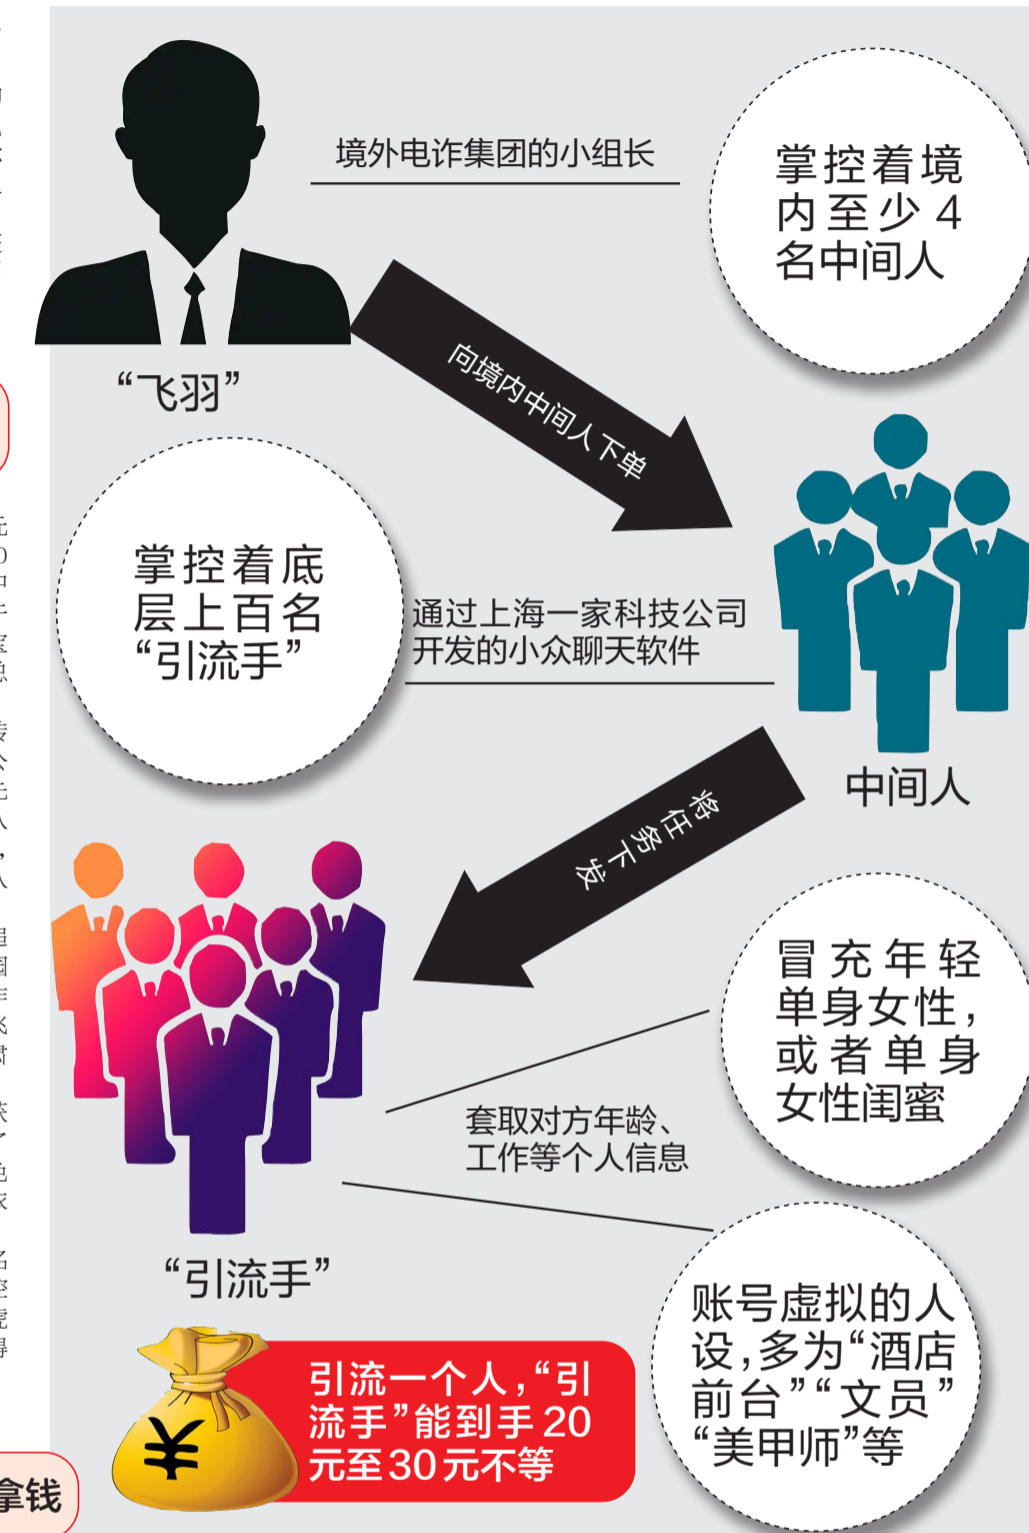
境外电诈集团的小组长

掌控着境内至少4名中间人

“飞羽”

向境内中间人下单

掌控着底层上百名“引流手”

通过上海一家科技公司开发的小众聊天软件

中间人

将任务下发

冒充年轻单身女性，或者单身女性闺蜜

套取对方年龄、工作等个人信息

“引流手”

账号虚拟的人设，多为“酒店前台”“文员”“美甲师”等

引流一个人，“引流手”能到手20元至30元不等

¥

拿钱